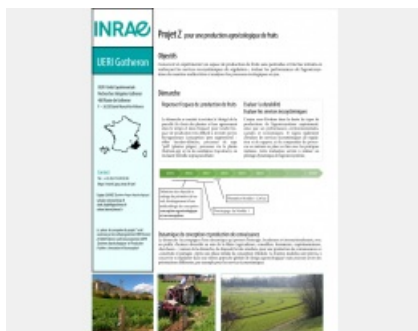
INRAE

UERI Gotheron

Projet Z pour une production agroécologique de fruits

Objectifs

Démarche

Répondre à l'enjeu de production de fruits

Évaluer la durabilité
Évaluer les services écosystémiques

Dynamique de conception / production de connaissance

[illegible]